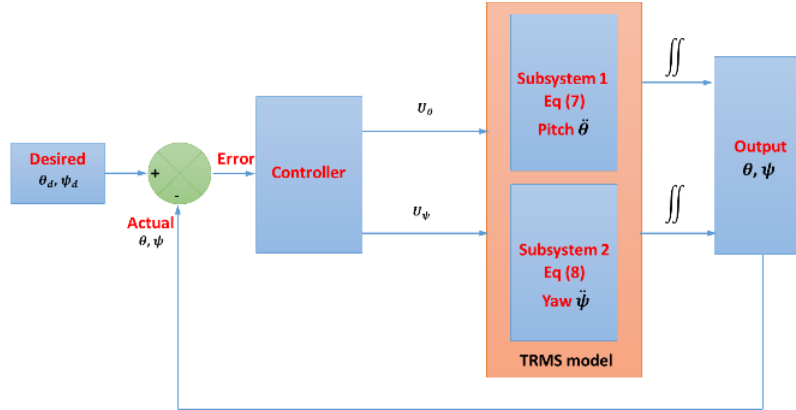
Desired
$\theta_d, \psi_d$

+

-

Error

Actual
$\theta, \psi$

Controller

$U_\theta$

$U_\psi$

Subsystem 1
Eq (7)
Pitch $\ddot{\theta}$

Subsystem 2
Eq (8)
Yaw $\ddot{\psi}$

TRMS model

$\iint$

$\iint$

Output
$\theta, \psi$